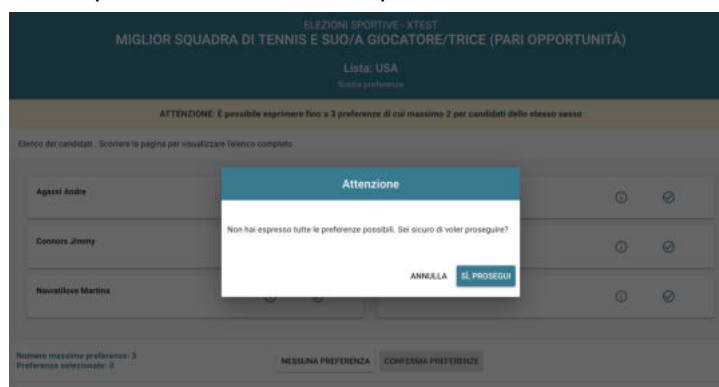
ELEZIONI SPORTIVE - XTEST
MIGLIOR SQUADRA DI TENNIS E SUO/A GIOCATORE/TRICE (PARI OPPORTUNITÀ)

Lista: USA
Scelta preferenze

ATTENZIONE: È possibile esprimere fino a 3 preferenze di cui massimo 2 per candidati dello stesso sesso

Elenco dei candidati . Scorrere la pagina per visualizzare l'elenco completo.

Agassi Andre

Connors Jimmy

Navratilova Martina

Attenzione

Non hai espresso tutte le preferenze possibili. Sei sicuro di voler proseguire?

ANNULLA SÌ, PROSEGUI

Numero massimo preferenze: 3
Preferenze selezionate: 0

NESSUNA PREFERENZA CONFERMA PREFERENZE